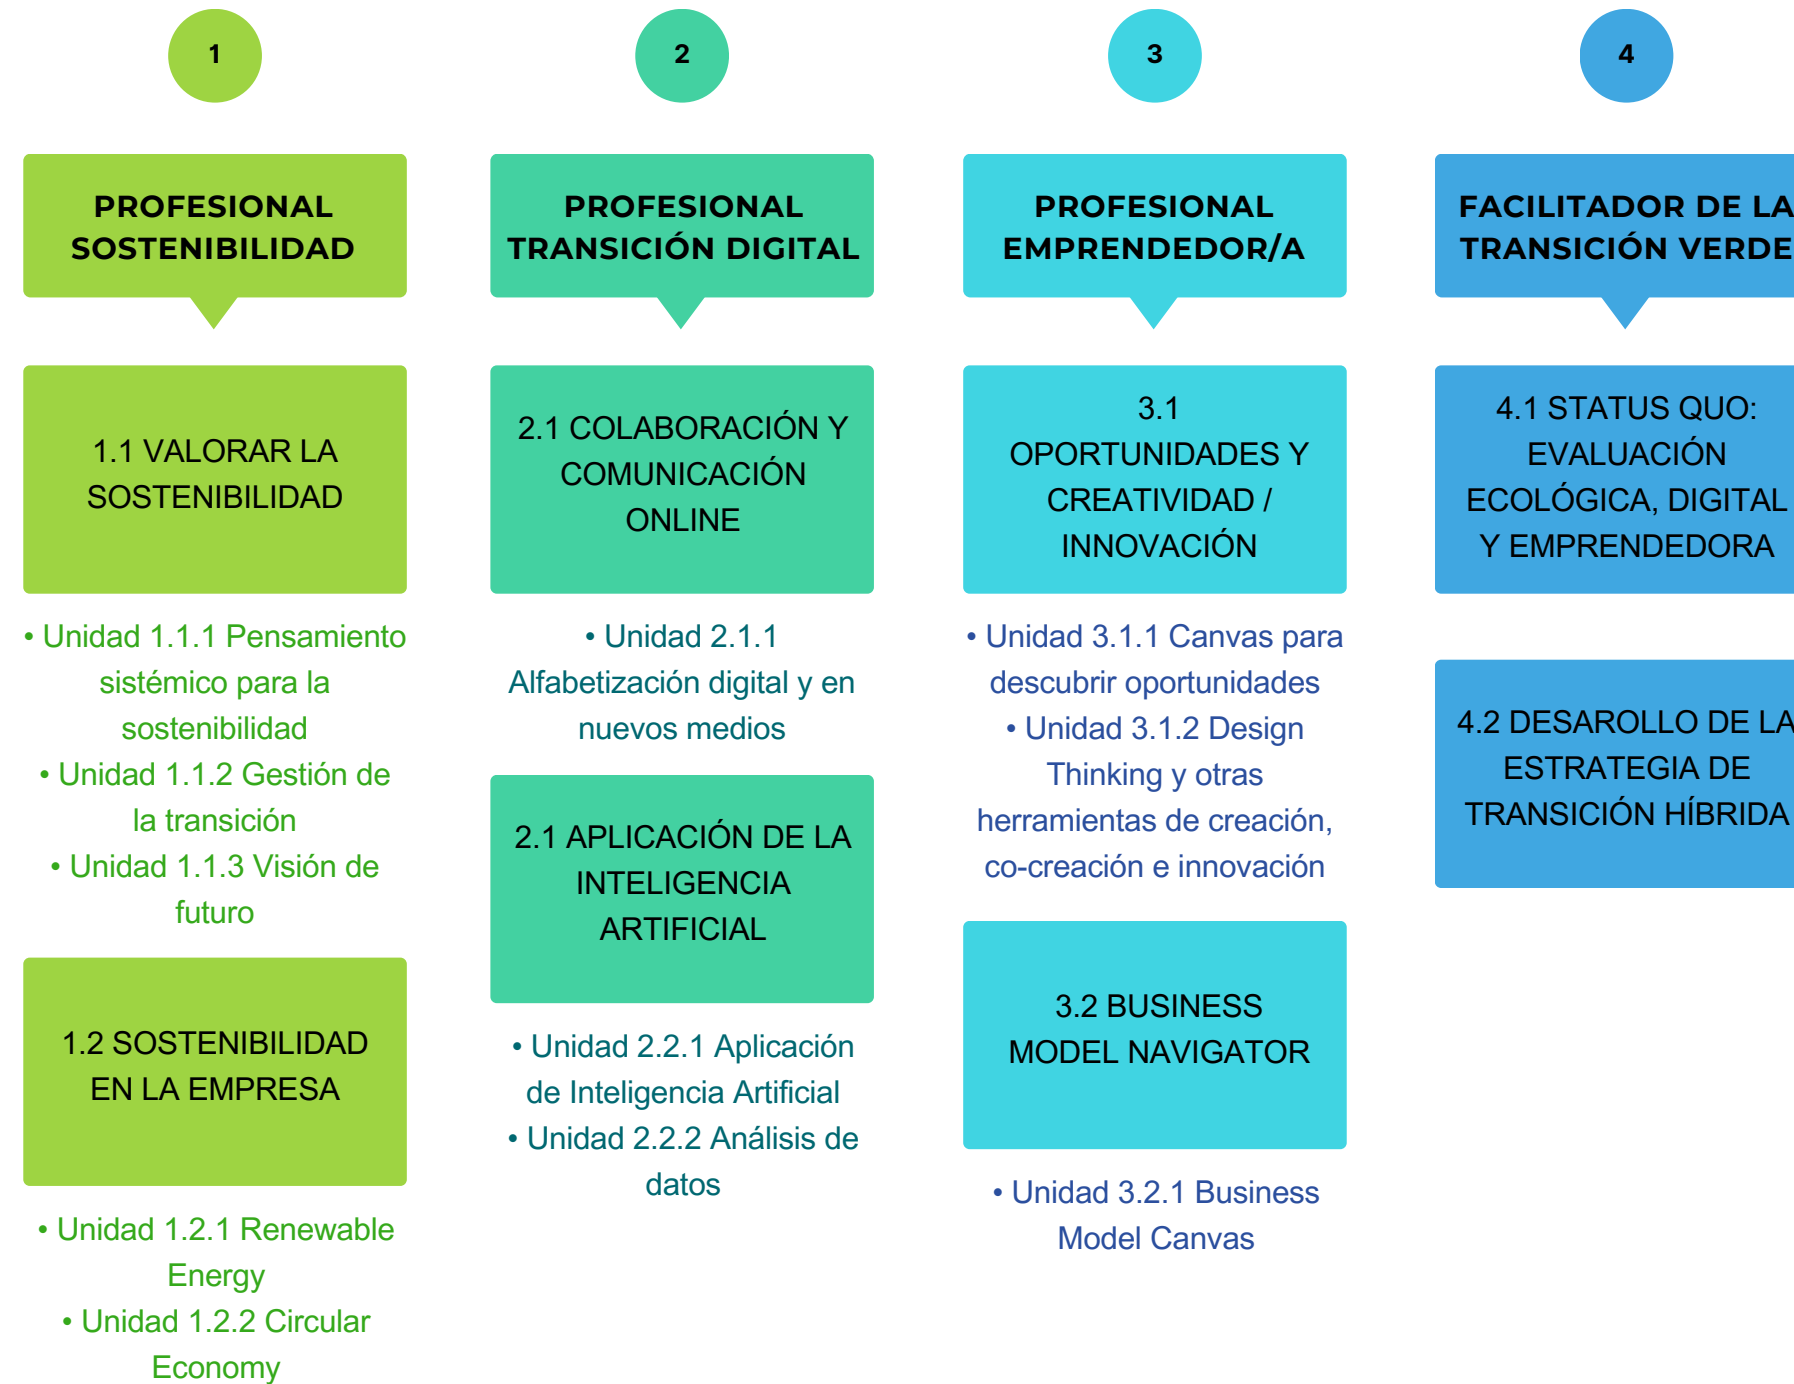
1

PROFESIONAL SOSTENIBILIDAD

1.1 VALORAR LA SOSTENIBILIDAD

• Unidad 1.1.1 Pensamiento sistémico para la sostenibilidad
• Unidad 1.1.2 Gestión de la transición
• Unidad 1.1.3 Visión de futuro

1.2 SOSTENIBILIDAD EN LA EMPRESA

• Unidad 1.2.1 Renewable Energy
• Unidad 1.2.2 Circular Economy

2

PROFESIONAL TRANSICIÓN DIGITAL

2.1 COLABORACIÓN Y COMUNICACIÓN ONLINE

• Unidad 2.1.1 Alfabetización digital y en nuevos medios

2.1 APLICACIÓN DE LA INTELIGENCIA ARTIFICIAL

• Unidad 2.2.1 Aplicación de Inteligencia Artificial
• Unidad 2.2.2 Análisis de datos

3

PROFESIONAL EMPRENDEDOR/A

3.1 OPORTUNIDADES Y CREATIVIDAD / INNOVACIÓN

• Unidad 3.1.1 Canvas para descubrir oportunidades
• Unidad 3.1.2 Design Thinking y otras herramientas de creación, co-creación e innovación

3.2 BUSINESS MODEL NAVIGATOR

• Unidad 3.2.1 Business Model Canvas

4

FACILITADOR DE LA TRANSICIÓN VERDE

4.1 STATUS QUO: EVALUACIÓN ECOLÓGICA, DIGITAL Y EMPRENDEDORA

4.2 DESAROLLO DE LA ESTRATEGIA DE TRANSICIÓN HÍBRIDA